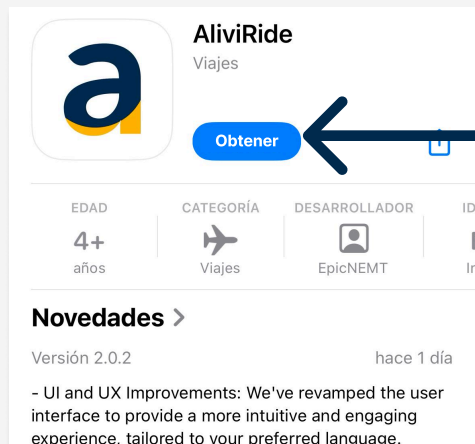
a

AliviRide
Viajes

Obtener

EDAD
4+
años

CATEGORÍA
Viajes

DESARROLLADOR
EpicNEMT

ID
I

Novedades >

Versión 2.0.2

hace 1 día

- UI and UX Improvements: We've revamped the user interface to provide a more intuitive and engaging experience, tailored to your preferred language.